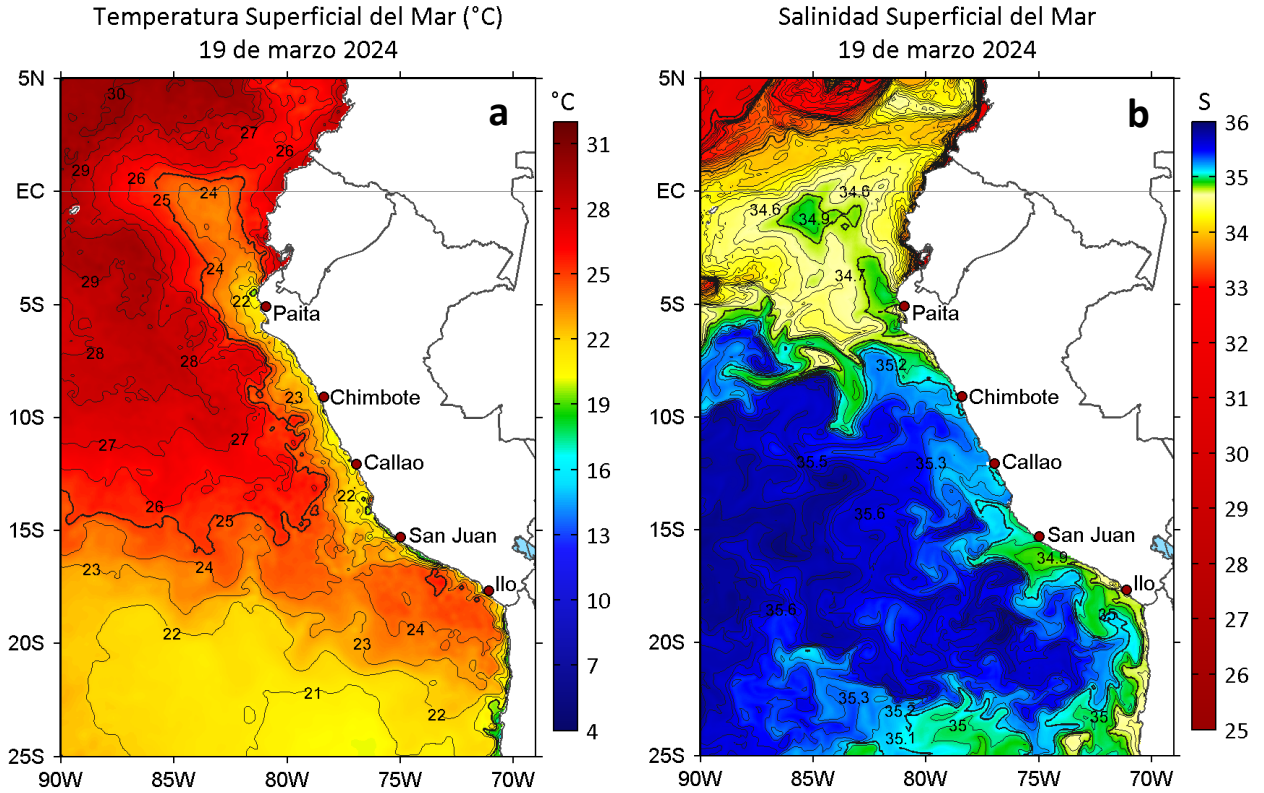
Temperatura Superficial del Mar (°C)
19 de marzo 2024

a

°C
31
28
25
22
19
16
13
10
7
4

5N
EC
5S
10S
15S
20S
25S
90W 85W 80W 75W 70W

30
27
26
29
26
25
24
24
29
22
28
28
23
27
27
22
26
25
23
24
22
23
24
21
22

Paita
Chimbote
Callao
San Juan
Ilo

Salinidad Superficial del Mar
19 de marzo 2024

b

S
36
35
34
33
32
31
30
29
28
27
26
25

5N
EC
5S
10S
15S
20S
25S
90W 85W 80W 75W 70W

34.6
34.6
34.9
34.7
35.2
35.5
35.3
35.6
34.9
35.6
35
35.3
35.2
35
35
35.1

Paita
Chimbote
Callao
San Juan
Ilo